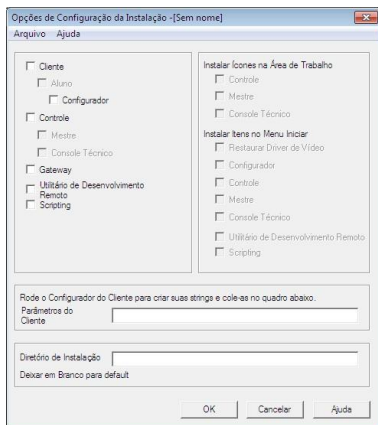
Opções de Configuração da Instalação -[Sem nome]
Arquivo Ajuda

Cliente
Aluno
Configurador
Controle
Mestre
Console Técnico
Gateway
Utilitário de Desenvolvimento Remoto
Scripting

Instalar Ícones na Área de Trabalho
Controle
Mestre
Console Técnico
Instalar itens no Menu Iniciar
Restaurar Driver de Vídeo
Configurador
Controle
Mestre
Console Técnico
Utilitário de Desenvolvimento Remoto
Scripting

Rode o Configurador do Cliente para criar suas strings e cole-as no quadro abaixo.
Parâmetros do Cliente

Diretório de Instalação
Deixar em Branco para default

OK Cancelar Ajuda